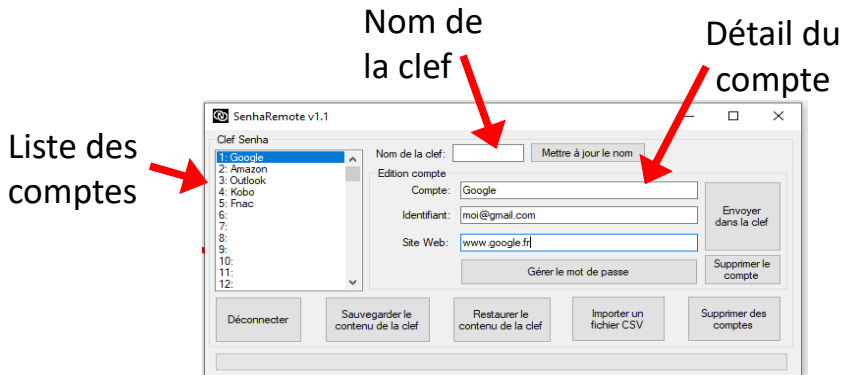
Nom de la clef

Détail du compte

Liste des comptes

SenhaRemote v1.1

Clef Senha

1: Google
2: Amazon
3: Outlook
4: Kobo
5: Fnac
6:
7:
8:
9:
10:
11:
12:

Nom de la clef:

Mettre à jour le nom

Edition compte

Compte: Google

Identifiant: moi@gmail.com

Site Web: www.google.fr

Envoyer dans la clef

Gérer le mot de passe

Supprimer le compte

Déconnecter

Sauvegarder le contenu de la clef

Restaurer le contenu de la clef

Importer un fichier CSV

Supprimer des comptes